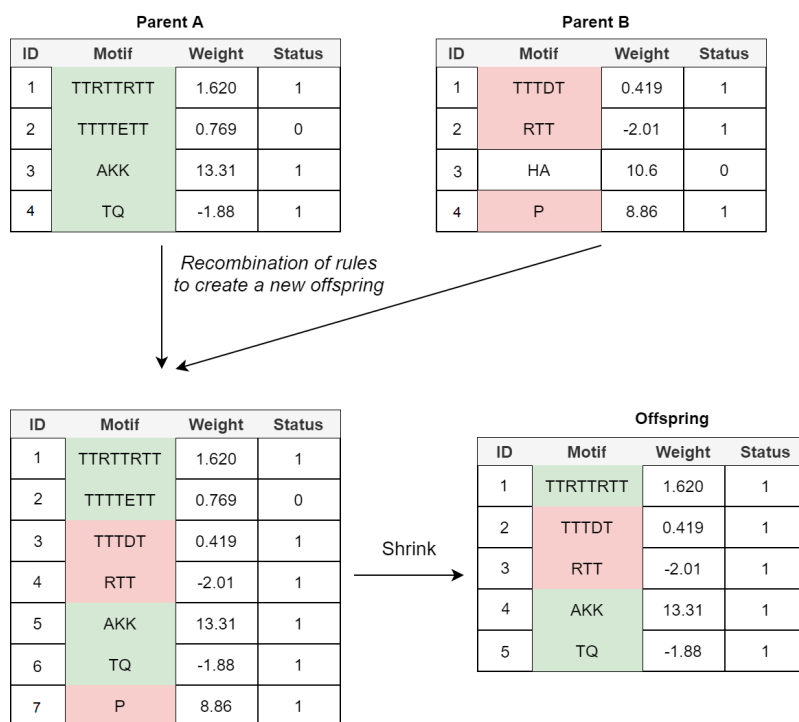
Parent A

| ID | Motif | Weight | Status |
|---|---|---|---|
| 1 | TTRTTRTT | 1.620 | 1 |
| 2 | TTTTETT | 0.769 | 0 |
| 3 | AKK | 13.31 | 1 |
| 4 | TQ | -1.88 | 1 |

Parent B

| ID | Motif | Weight | Status |
|---|---|---|---|
| 1 | TTTDT | 0.419 | 1 |
| 2 | RTT | -2.01 | 1 |
| 3 | HA | 10.6 | 0 |
| 4 | P | 8.86 | 1 |

Recombination of rules to create a new offspring

| ID | Motif | Weight | Status |
|---|---|---|---|
| 1 | TTRTTRTT | 1.620 | 1 |
| 2 | TTTTETT | 0.769 | 0 |
| 3 | TTTDT | 0.419 | 1 |
| 4 | RTT | -2.01 | 1 |
| 5 | AKK | 13.31 | 1 |
| 6 | TQ | -1.88 | 1 |
| 7 | P | 8.86 | 1 |

Shrink

Offspring

| ID | Motif | Weight | Status |
|---|---|---|---|
| 1 | TTRTTRTT | 1.620 | 1 |
| 2 | TTTDT | 0.419 | 1 |
| 3 | RTT | -2.01 | 1 |
| 4 | AKK | 13.31 | 1 |
| 5 | TQ | -1.88 | 1 |